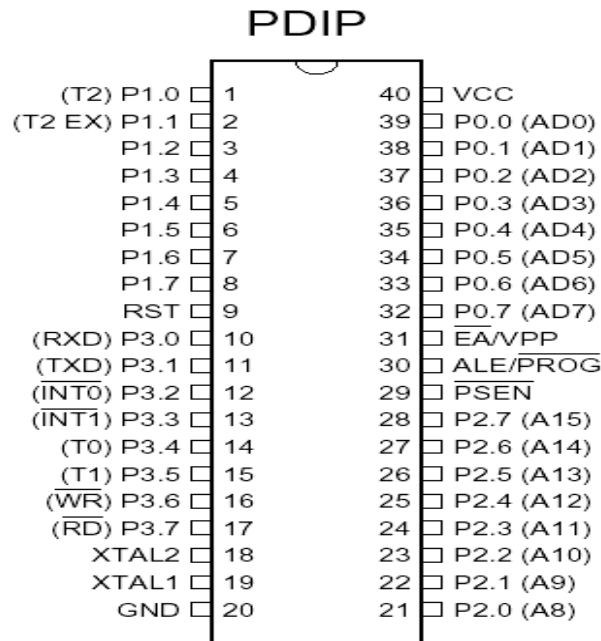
PDIP

| | | | |
|---|---|---|---|
| (T2) P1.0 | 1 | 40 | VCC |
| (T2 EX) P1.1 | 2 | 39 | P0.0 (AD0) |
| P1.2 | 3 | 38 | P0.1 (AD1) |
| P1.3 | 4 | 37 | P0.2 (AD2) |
| P1.4 | 5 | 36 | P0.3 (AD3) |
| P1.5 | 6 | 35 | P0.4 (AD4) |
| P1.6 | 7 | 34 | P0.5 (AD5) |
| P1.7 | 8 | 33 | P0.6 (AD6) |
| RST | 9 | 32 | P0.7 (AD7) |
| (RXD) P3.0 | 10 | 31 | $\overline{EA}$/VPP |
| (TXD) P3.1 | 11 | 30 | ALE/$\overline{PROG}$ |
| ($\overline{INT0}$) P3.2 | 12 | 29 | $\overline{PSEN}$ |
| ($\overline{INT1}$) P3.3 | 13 | 28 | P2.7 (A15) |
| (T0) P3.4 | 14 | 27 | P2.6 (A14) |
| (T1) P3.5 | 15 | 26 | P2.5 (A13) |
| ($\overline{WR}$) P3.6 | 16 | 25 | P2.4 (A12) |
| ($\overline{RD}$) P3.7 | 17 | 24 | P2.3 (A11) |
| XTAL2 | 18 | 23 | P2.2 (A10) |
| XTAL1 | 19 | 22 | P2.1 (A9) |
| GND | 20 | 21 | P2.0 (A8) |